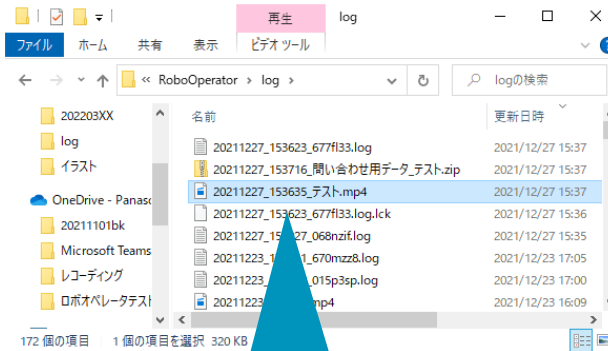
再生
log
ファイル ホーム 共有 表示 ビデオ ツール
« RoboOperator › log ›
logの検索
202203XX
log
イラスト
OneDrive - Panaso
20211101bk
Microsoft Teams
レコーディング
ロボオペレータテスト

| 名前 | 更新日時 |
|---|---|
| 20211227_153623_677fl33.log | 2021/12/27 15:37 |
| 20211227_153716_問い合わせ用データ_テスト.zip | 2021/12/27 15:37 |
| 20211227_153635_テスト.mp4 | 2021/12/27 15:37 |
| 20211227_153623_677fl33.log.lck | 2021/12/27 15:36 |
| 20211227_15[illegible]27_068nzif.log | 2021/12/27 15:35 |
| 20211223_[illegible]1_670mzz8.log | 2021/12/23 17:05 |
| 20211223_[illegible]_015p3sp.log | 2021/12/23 17:00 |
| 20211223_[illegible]mp4 | 2021/12/23 16:09 |

172 個の項目　1 個の項目を選択 320 KB